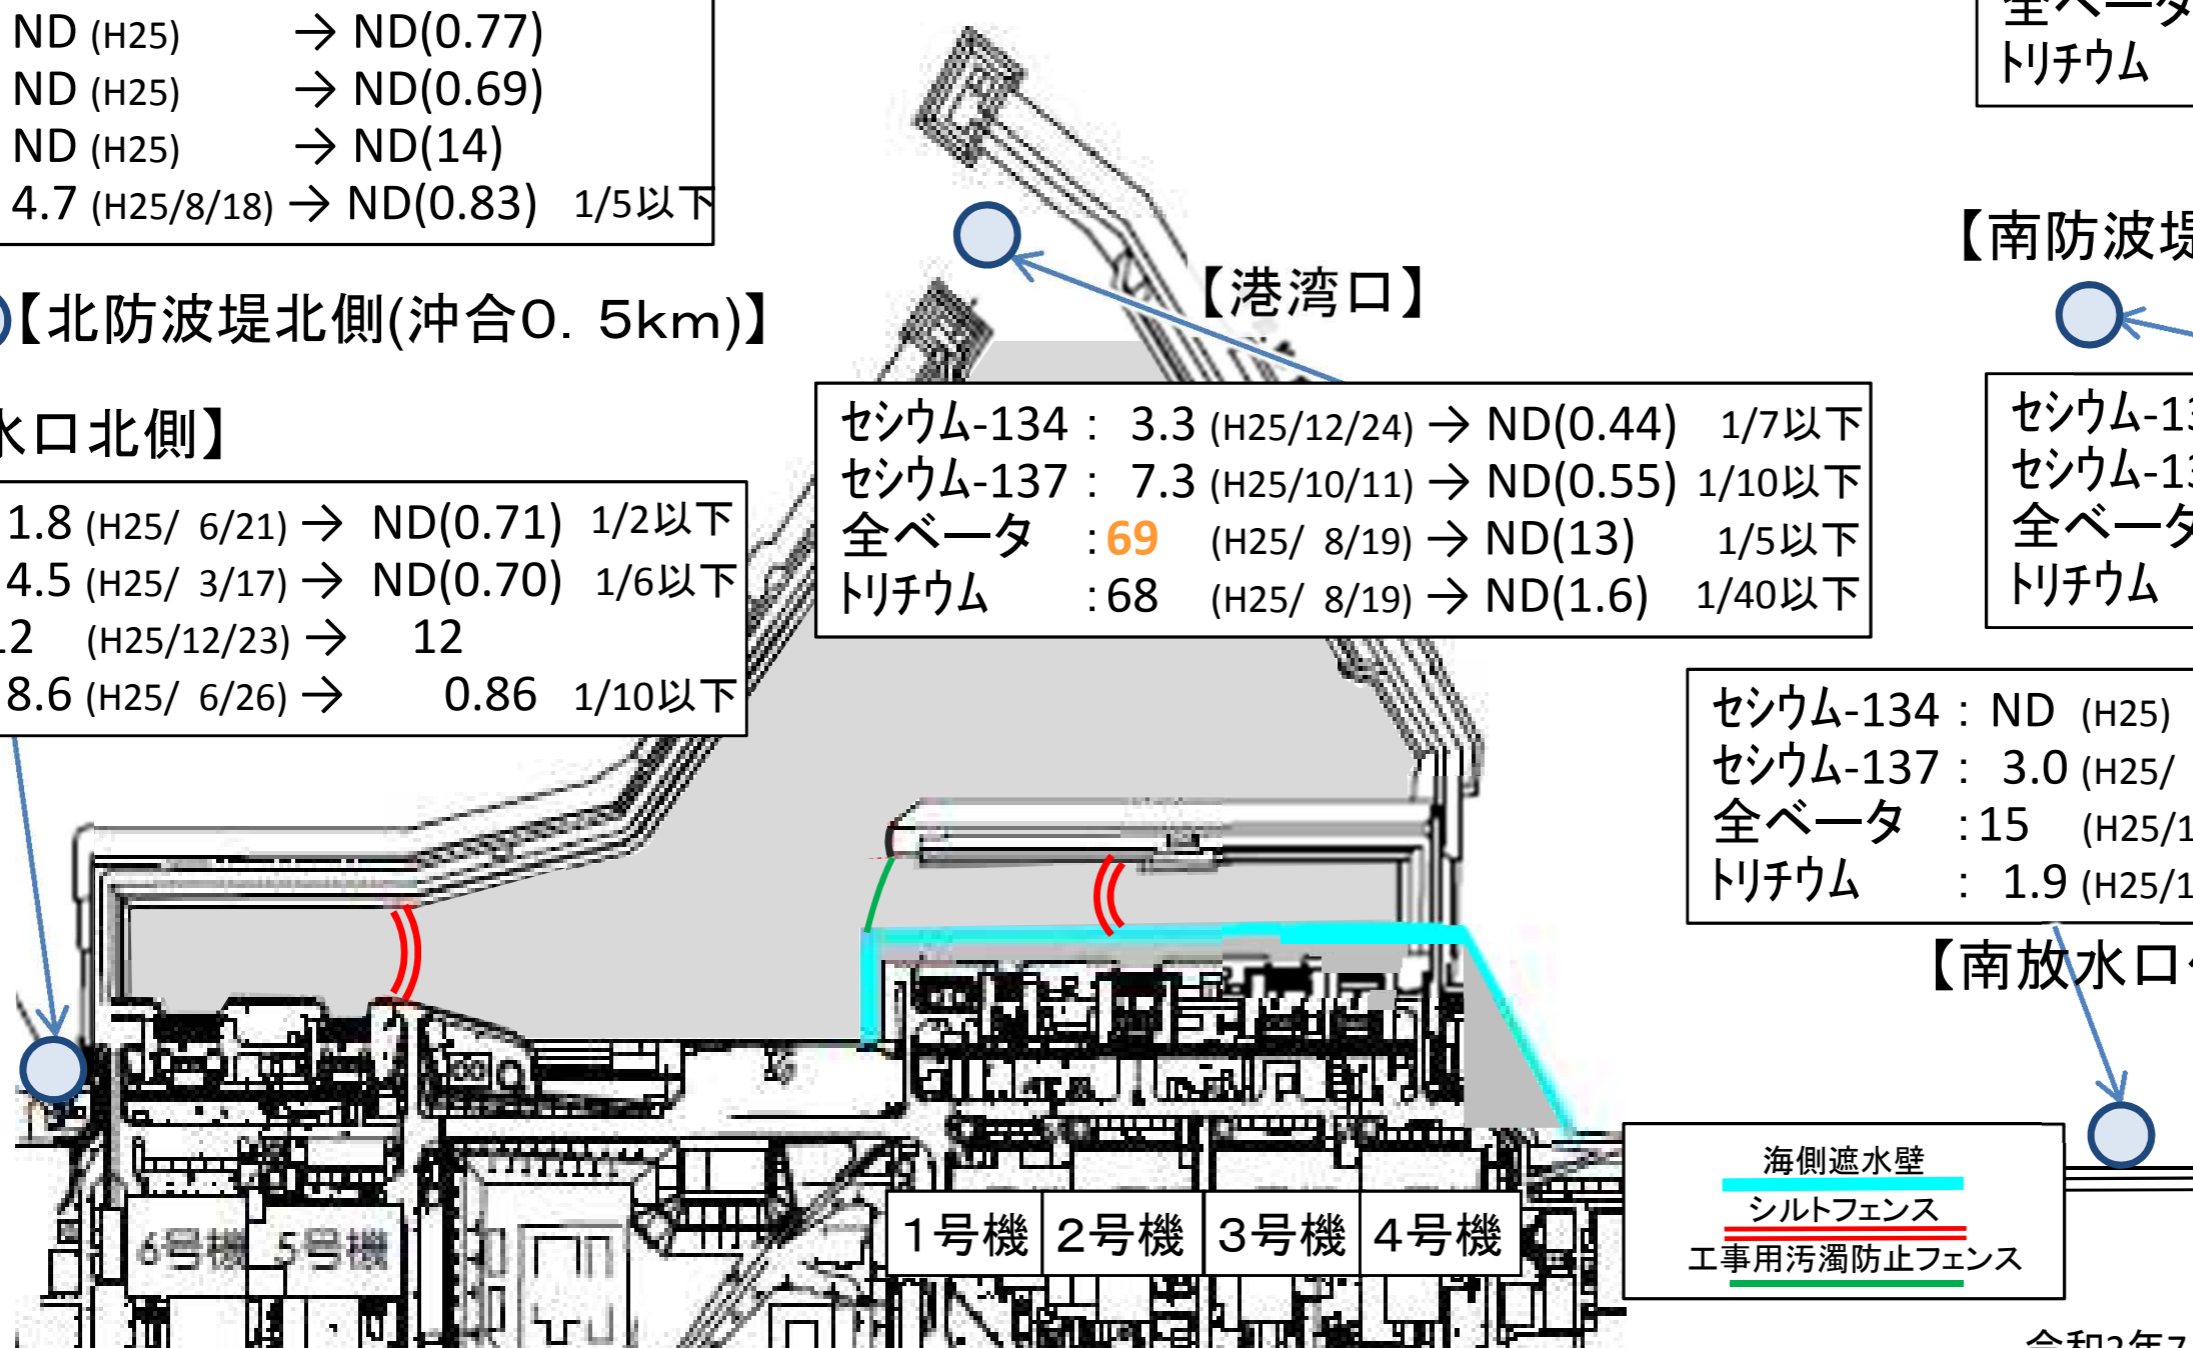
ND (H25) → ND(0.77)
ND (H25) → ND(0.69)
ND (H25) → ND(14)
4.7 (H25/8/18) → ND(0.83) 1/5以下

【北防波堤北側(沖合0．5km)】

水口北側】

1.8 (H25/ 6/21) → ND(0.71) 1/2以下
4.5 (H25/ 3/17) → ND(0.70) 1/6以下
.2 (H25/12/23) → 12
8.6 (H25/ 6/26) → 0.86 1/10以下

【港湾口】

セシウム-134 : 3.3 (H25/12/24) → ND(0.44) 1/7以下
セシウム-137 : 7.3 (H25/10/11) → ND(0.55) 1/10以下
全ベータ : 69 (H25/ 8/19) → ND(13) 1/5以下
トリチウム : 68 (H25/ 8/19) → ND(1.6) 1/40以下

全ベータ
トリチウム

【南防波堤

セシウム-13
セシウム-13
全ベータ
トリチウム

セシウム-134 : ND (H25)
セシウム-137 : 3.0 (H25/
全ベータ : 15 (H25/1
トリチウム : 1.9 (H25/1

【南放水口

6号機 5号機

1号機 2号機 3号機 4号機

海側遮水壁
シルトフェンス
工事用汚濁防止フェンス

令和2年7